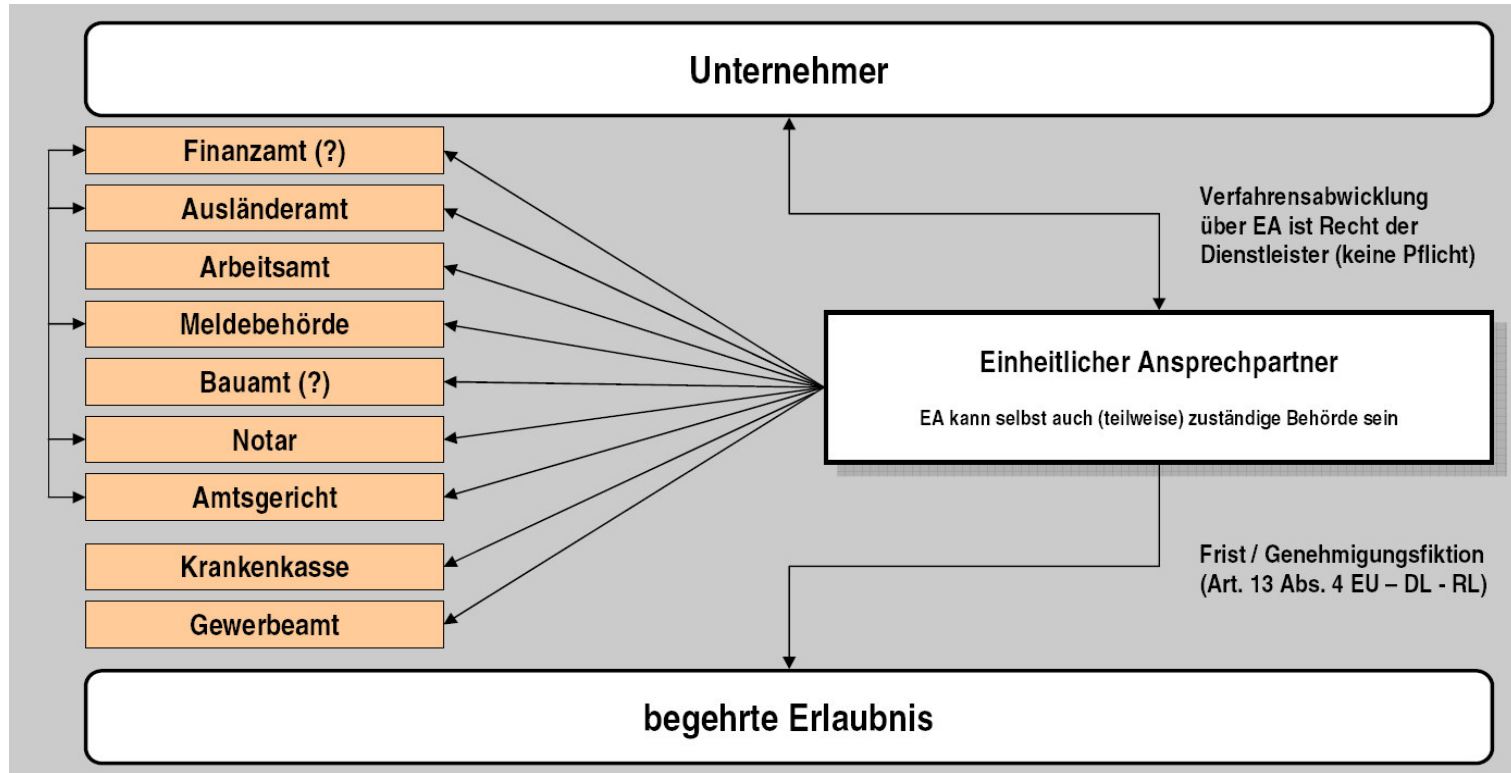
Unternehmer

Finanzamt (?)
Ausländeramt
Arbeitsamt
Meldebehörde
Bauamt (?)
Notar
Amtsgericht
Krankenkasse
Gewerbeamt

Verfahrensabwicklung über EA ist Recht der Dienstleister (keine Pflicht)

Einheitlicher Ansprechpartner

EA kann selbst auch (teilweise) zuständige Behörde sein

Frist / Genehmigungsfiktion (Art. 13 Abs. 4 EU – DL - RL)

begehrte Erlaubnis